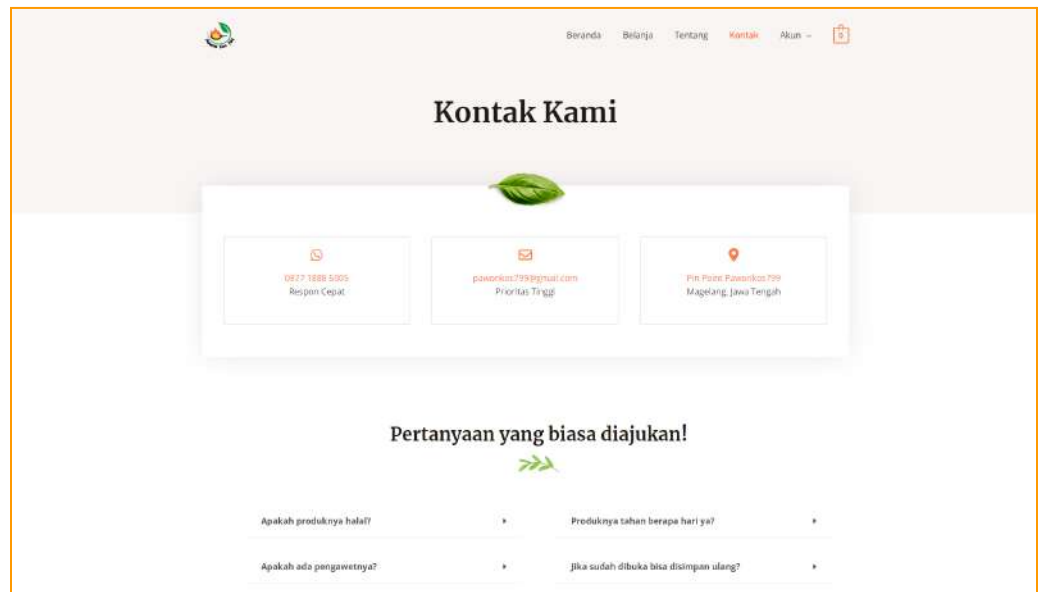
Beranda Belanja Tentang Kontak Akun 0

Kontak Kami

0877 1888 5005
Respon Cepat

pawonkos799@gmail.com
Prioritas Tinggi

Pin Point Pawonkos799
Magelang, Jawa Tengah

Pertanyaan yang biasa diajukan!

Apakah produknya halal?

Produknya tahan berapa hari ya?

Apakah ada pengawetnya?

Jika sudah dibuka bisa disimpan ulang?